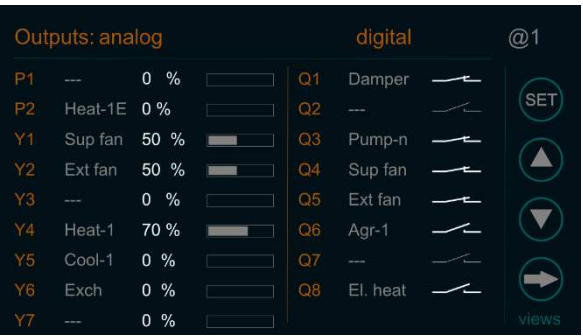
Outputs: analog digital @1

| | | | | |
|---|---|---|---|---|
| P1 | --- | 0 % | Q1 | Damper |
| P2 | Heat-1E | 0 % | Q2 | --- |
| Y1 | Sup fan | 50 % | Q3 | Pump-n |
| Y2 | Ext fan | 50 % | Q4 | Sup fan |
| Y3 | --- | 0 % | Q5 | Ext fan |
| Y4 | Heat-1 | 70 % | Q6 | Agr-1 |
| Y5 | Cool-1 | 0 % | Q7 | --- |
| Y6 | Exch | 0 % | Q8 | El. heat |
| Y7 | --- | 0 % | | |

SET

views